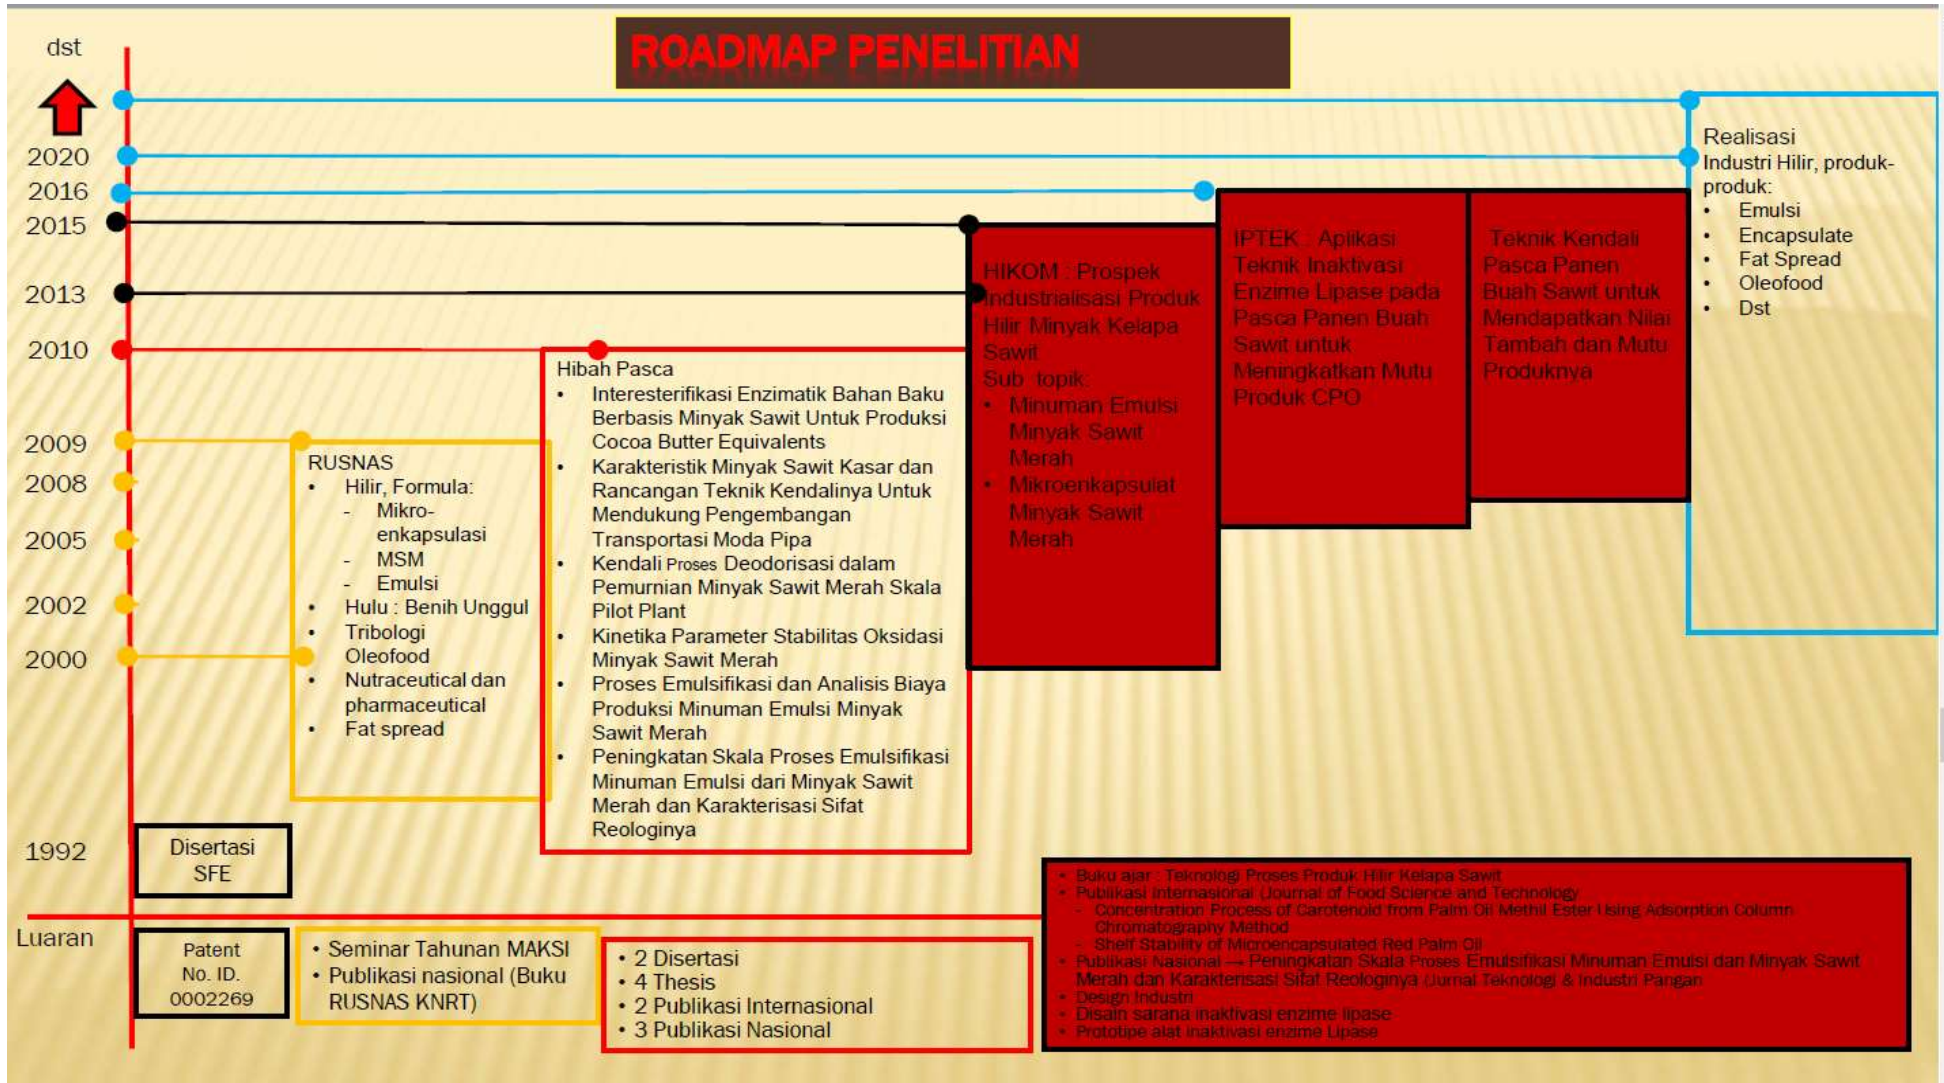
ROADMAP PENELITIAN

dst
2020
2016
2015
2013
2010
2009
2008
2005
2002
2000
1992
Luaran

Realisasi
Industri Hilir, produk-produk:
• Emulsi
• Encapsulate
• Fat Spread
• Oleofood
• Dst

IPTEK : Aplikasi Teknik Inaktivasi Enzime Lipase pada Pasca Panen Buah Sawit untuk Meningkatkan Mutu Produk CPO

Teknik Kendali Pasca Panen Buah Sawit untuk Mendapatkan Nilai Tambah dan Mutu Produknya

HIKOM : Prospek Industrialisasi Produk Hilir Minyak Kelapa Sawit
Sub topik:
• Minuman Emulsi Minyak Sawit Merah
• Mikroenkapsulat Minyak Sawit Merah

Hibah Pasca
• Interesterifikasi Enzimatik Bahan Baku Berbasis Minyak Sawit Untuk Produksi Cocoa Butter Equivalents
• Karakteristik Minyak Sawit Kasar dan Rancangan Teknik Kendalinya Untuk Mendukung Pengembangan Transportasi Moda Pipa
• Kendali Proses Deodorisasi dalam Pemurnian Minyak Sawit Merah Skala Pilot Plant
• Kinetika Parameter Stabilitas Oksidasi Minyak Sawit Merah
• Proses Emulsifikasi dan Analisis Biaya Produksi Minuman Emulsi Minyak Sawit Merah
• Peningkatan Skala Proses Emulsifikasi Minuman Emulsi dari Minyak Sawit Merah dan Karakterisasi Sifat Reologinya

RUSNAS
• Hilir, Formula:
- Mikro-enkapsulasi
- MSM
- Emulsi
• Hulu : Benih Unggul
• Tribologi
Oleofood
• Nutraceutical dan pharmaceutical
• Fat spread

Disertasi SFE

Patent No. ID. 0002269

• Seminar Tahunan MAKSI
• Publikasi nasional (Buku RUSNAS KNRT)

• 2 Disertasi
• 4 Thesis
• 2 Publikasi Internasional
• 3 Publikasi Nasional

• Buku ajar : Teknologi Proses Produk Hilir Kelapa Sawit
• Publikasi Internasional (Journal of Food Science and Technology
- Concentration Process of Carotenoid from Palm Oil Methil Ester Using Adsorption Column Chromatography Method
- Shelf Stability of Microencapsulated Red Palm Oil
• Publikasi Nasional → Peningkatan Skala Proses Emulsifikasi Minuman Emulsi dan Minyak Sawit Merah dan Karakterisasi Sifat Reologinya (Jurnal Teknologi & Industri Pangan
• Design Industri
• Disain sarana inaktivasi enzime lipase
• Prototipe alat inaktivasi enzime Lipase